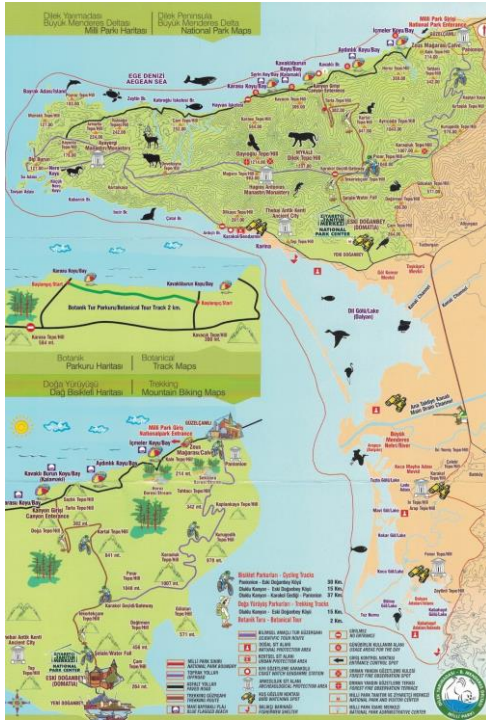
Dilek Yarımadası Büyük Menderes Deltası Milli Parkı Haritası | Dilek Peninsula Büyük Menderes Delta National Park Maps

Milli Park Girişi National Park Entrance

İçmeler Koyu/Bay

Aydınlık Koyu/Bay

Kavaklıburun Koyu/Bay (Kalamaki)

Zeus Mağarası/Cave

EGE DENİZİ AEGEAN SEA

Karasu Koyu/Bay

Kavaklıburun Koyu/Bay

Dipburnu Koyu/Bay

Kanyon Girişi

Domuz Tepe/Hill

Sarımsaklı Tepe/Hill

Dikmen Tepe/Hill

Ongay Koyu/Bay

Hagios Antonios Manastırı/Monastery

Theban Antik Kenti Ancient City

Karina

Otomatik Meteoroloji İstasyonu

ESKİ DOĞANBEY (DOMATİA)

ZİYARETÇİ MERKEZİ NATIONAL PARK CENTER

YENİ DOĞANBEY

Dil Gölü/Lake (Dalyan)

Büyük Menderes Nehri/River

Arap Tepe/Hill

Mavi Göl/Lake

Karasu Koyu/Bay

Başlangıç/Start

Kavaklıburun Koyu/Bay

Başlangıç/Start

Botanik Tur Parkuru/Botanical Tour Track 2 km.

Karasu Tepe/Hill 384 mt.

Botanik Parkuru Haritası | Botanical Track Maps

Doğa Yürüyüşü Dağ Bisikleti Haritası | Trekking Mountain Biking Maps

Milli Park Girişi National park Entrance

GÜZELÇAMLI

İçmeler Koyu/Bay

Aydınlık Koyu/Bay

Zeus Mağarası/Cave

Kavaklı Burun Koyu/Bay (Kalamaki)

Kanyon Girişi Canyon Entrance

Domuz Tepe/Hill

641 mt.

1007 mt.

Karakol Geçidi/Gateway

Eski Doğanbey Su Kaynağı

ESKİ DOĞANBEY (DOMATİA)

Theban Antik Kenti Ancient City

YENİ DOĞANBEY

Bisiklet Parkurları - Cycling Tracks
Panionion - Eski Doğanbey Köyü 30 Km.
Okuduk Kanyon - Eski Doğanbey Köyü 15 Km.
Okuduk Kanyon - Karakol Geçidi - Panionion 37 Km.

Doğa Yürüyüşü Parkurları - Trekking Tracks
Okuduk Kanyon - Eski Doğanbey Köyü 15 Km.
Panionion - Eski Doğanbey Köyü 18 Km.
Botanik Tura - Botanical Tour

MİLLİ PARK SINIRI NATIONAL PARK BOUNDARY
TOPRAK YOLLAR EARTH ROADS
ASFALT YOLLAR PAVED ROAD
TREKKİNG GÜZERGAHI TREKKING ROUTE
MAVİ BAYRAKLI PLAJ BLUE FLAGGED BEACH
BİLİMSEL AMAÇLI TUR GÜZERGAHI SCIENTIFIC TOUR ROUTE
SOSYAL SİT ALANI NATURAL PROTECTION AREA
KENTSEL SİT ALANI URBAN PROTECTION AREA
KUŞ GÖZLEME KULESİ BIRD WATCHING STATION
ARKEOLOJİK SİT ALANI ARCHEOLOGICAL PROTECTION AREA
KUŞ GÖZLEME NOKTASI BIRD WATCHING SPOT
YALNIZ BAŞINA YÜRÜYÜŞ YASAKTIR
YASAKTIR NO ENTRANCE
GENDERMERİE KOLLAMA BÖLGESİ
MİLLİ PARK GİRİŞ KONTROL NOKTASI ENTRANCE CONTROL SPOT
ORMAN YANGIN GÖZETLEME KULESİ FOREST FIRE OBSERVATION SPOT
ORMAN YANGIN GÖZETLEME TERASI FOREST FIRE OBSERVATION TERRACE
MİLLİ PARK TANITIM VE ZİYARETÇİ MERKEZİ NATIONAL PARK AND VISITOR CENTER
MİLLİ PARK İDARE MERKEZİ NATIONAL PARK ADMINISTRATIVE CENTER

MİLLİ PARKI